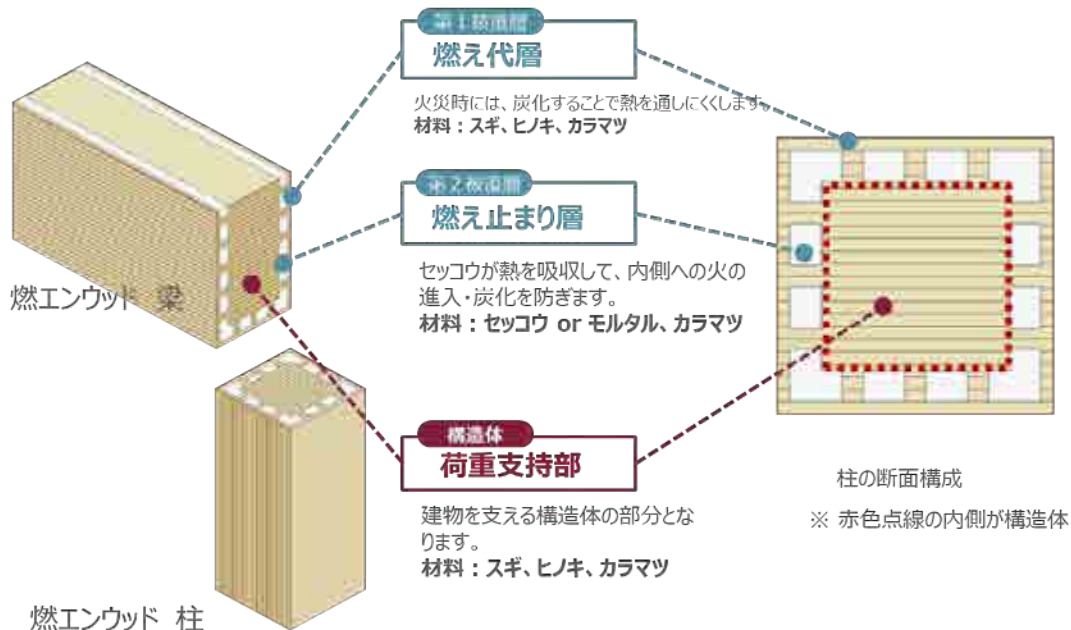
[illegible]
燃え代層
火災時には、炭化することで熱を通しにくくします。
材料：スギ、ヒノキ、カラマツ

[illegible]
燃え止まり層
セッコウが熱を吸収して、内側への火の進入・炭化を防ぎます。
材料：セッコウ or モルタル、カラマツ

燃エンウッド 梁

構造体
荷重支持部
建物を支える構造体の部分となります。
材料：スギ、ヒノキ、カラマツ

燃エンウッド 柱

柱の断面構成
※ 赤色点線の内側が構造体